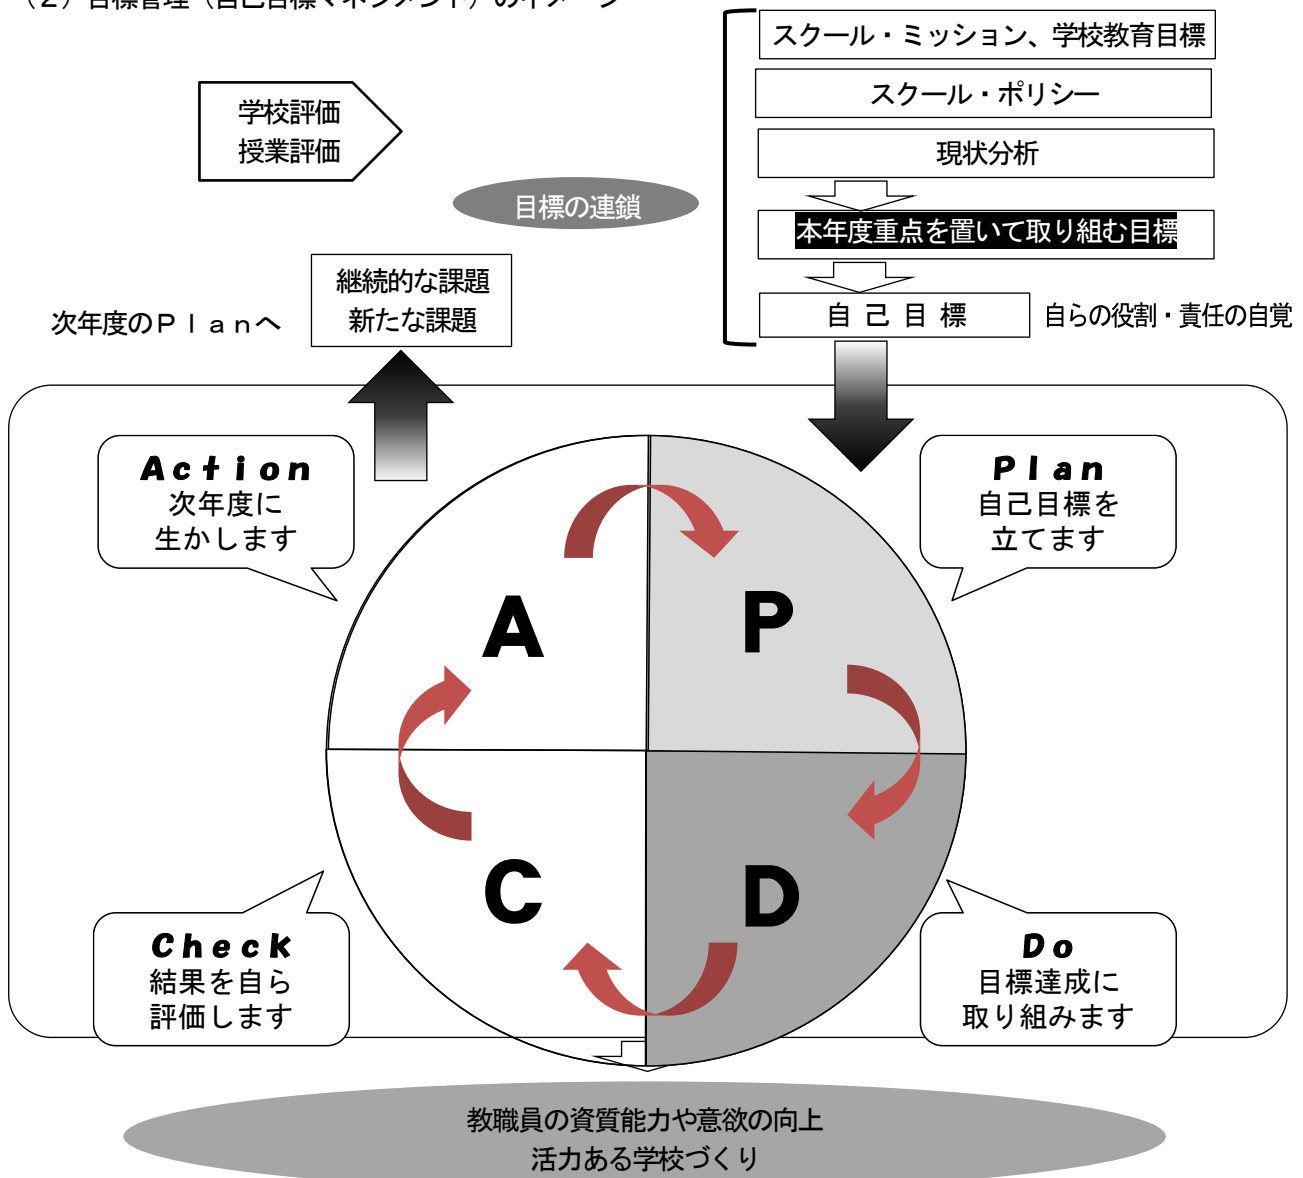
（2）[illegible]

スクール・ミッション、学校教育目標

スクール・ポリシー

現状分析

本年度重点を置いて取り組む目標

自 己 目 標

自らの役割・責任の自覚

学校評価
授業評価

目標の連鎖

継続的な課題
新たな課題

次年度のＰｌａｎへ

Action
次年度に
生かします

Plan
自己目標を
立てます

A

P

C

D

Check
結果を自ら
評価します

Do
目標達成に
取り組みます

教職員の資質能力や意欲の向上
活力ある学校づくり